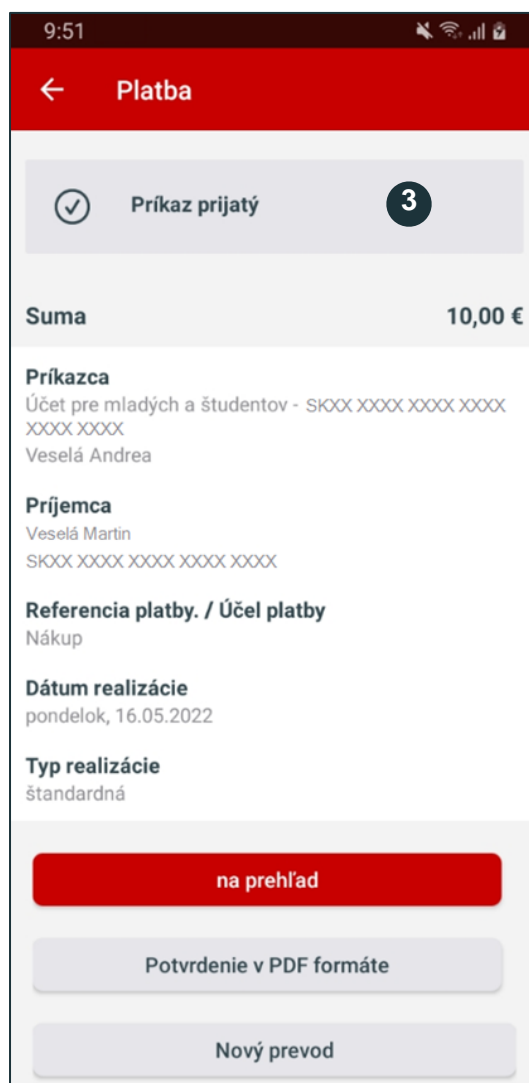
9:51

Platba

Príkaz prijatý

3

Suma 10,00 €

Príkazca
Účet pre mladých a študentov - SKXX XXXX XXXX XXXX XXXX XXXX
Veselá Andrea

Príjemca
Veselá Martin
SKXX XXXX XXXX XXXX XXXX

Referencia platby. / Účel platby
Nákup

Dátum realizácie
pondelok, 16.05.2022

Typ realizácie
štandardná

na prehľad

Potvrdenie v PDF formáte

Nový prevod